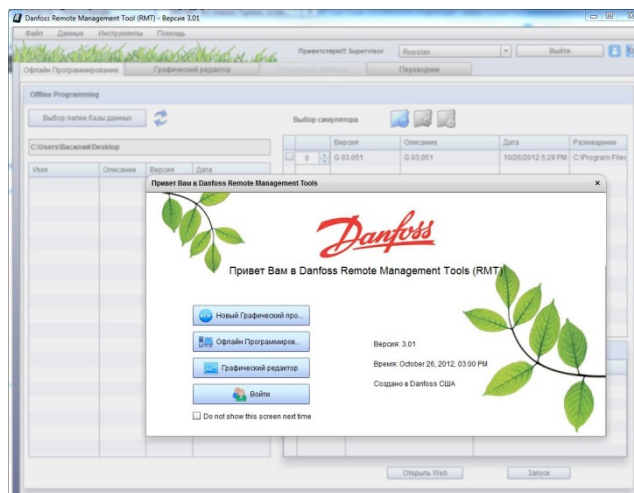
Danfoss Remote Management Tool (RMT) - Версия 3.01

Файл Данные Инструменты Помощь

Приветствую!! Supervisor Russian Выйти

Офлайн Программирование Графический редактор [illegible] Переводчик

Offline Programming

Выбор папки базы данных

Выбор симулятора

C:\Users\Василий\Desktop

| Имя | Описание | Версия | Дата |
|---|---|---|---|

| | Версия | Описание | Дата | Размещение |
|---|---|---|---|---|
| 0 | G 03.051 | G 03.051 | 10/26/2012 5:29 PM | C:\Program Files |

Привет Вам в Danfoss Remote Management Tools ×

Danfoss

Привет Вам в Danfoss Remote Management Tools (RMT)

Новый Графический про...

Офлайн Программиров...

Графический редактор

Войти

Do not show this screen next time

Версия: 3.01

Время: October 26, 2012, 03:00 PM

Создано в Danfoss США

Открыть Web

Запуск